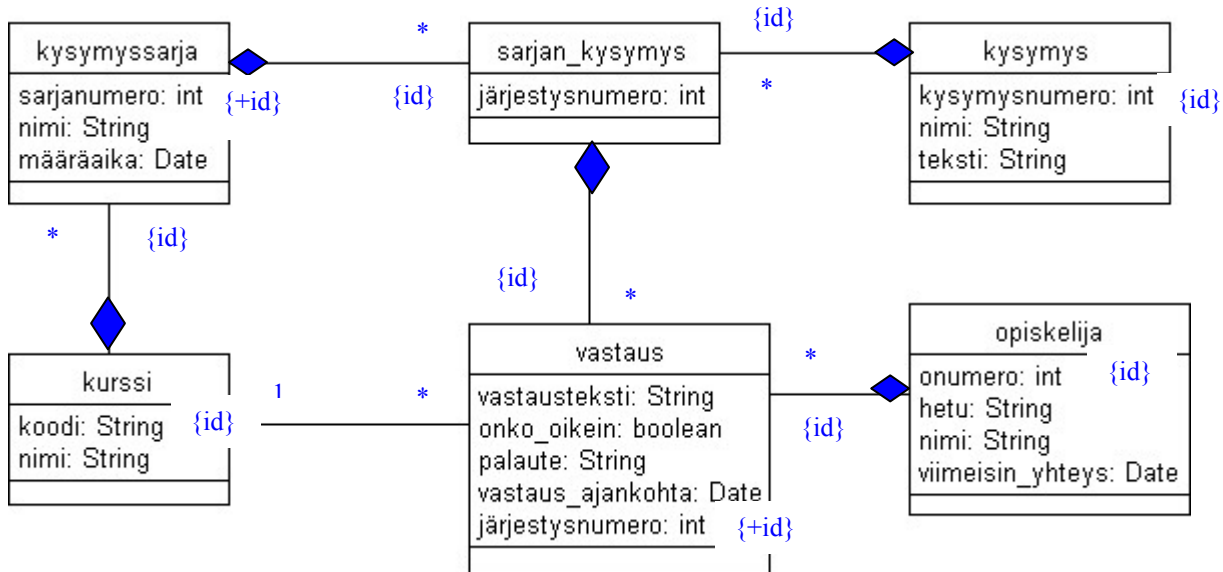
kysymyssarja
sarjanumero: int
nimi: String
määräaika: Date

{+id}

*

{id}

sarjan_kysymys
järjestysnumero: int

{id}

*

kysymys
kysymysnumero: int
nimi: String
teksti: String

{id}

*

{id}

{id}

*

kurssi
koodi: String
nimi: String

{id}

1

*

vastaus
vastausteksti: String
onko_oikein: boolean
palaute: String
vastaus_ajankohta: Date
järjestysnumero: int

{+id}

*

{id}

opiskelija
onumero: int
hetu: String
nimi: String
viimeisin_yhteys: Date

{id}